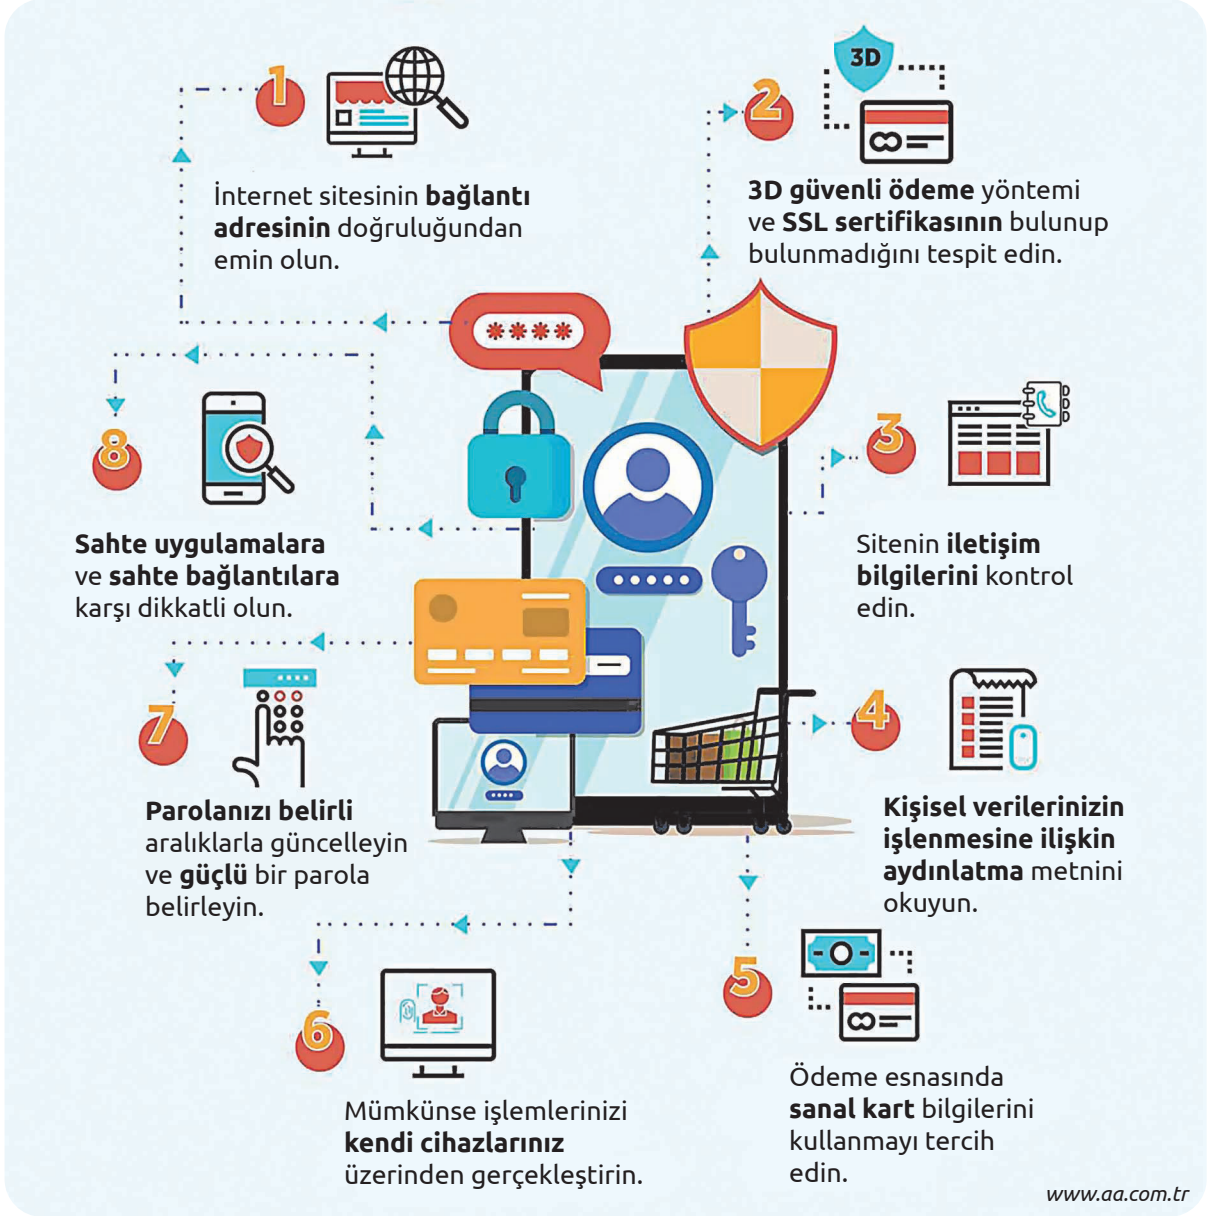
1

İnternet sitesinin **bağlantı adresinin** doğruluğundan emin olun.

3D

2

**3D güvenli ödeme** yöntemi ve **SSL sertifikasının** bulunup bulunmadığını tespit edin.

****

8

**Sahte uygulamalara** ve **sahte bağlantılara** karşı dikkatli olun.

3

Sitenin **iletişim bilgilerini** kontrol edin.

7

**Parolanızı belirli** aralıklarla güncelleyin ve **güçlü** bir parola belirleyin.

4

**Kişisel verilerinizin işlenmesine ilişkin aydınlatma** metnini okuyun.

6

Mümkünse işlemlerinizi **kendi cihazlarınız** üzerinden gerçekleştirin.

5

Ödeme esnasında **sanal kart** bilgilerini kullanmayı tercih edin.

www.aa.com.tr